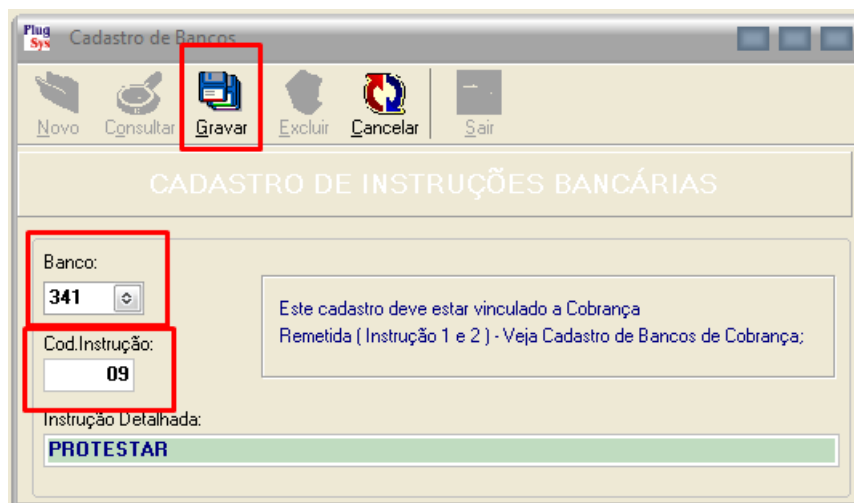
Plug Sys Cadastro de Bancos

Novo Consultar Gravar Excluir Cancelar Sair

CADASTRO DE INSTRUÇÕES BANCÁRIAS

Banco:
341

Este cadastro deve estar vinculado a Cobrança
Remetida ( Instrução 1 e 2 ) - Veja Cadastro de Bancos de Cobrança;

Cod.Instrução:
09

Instrução Detalhada:
PROTESTAR